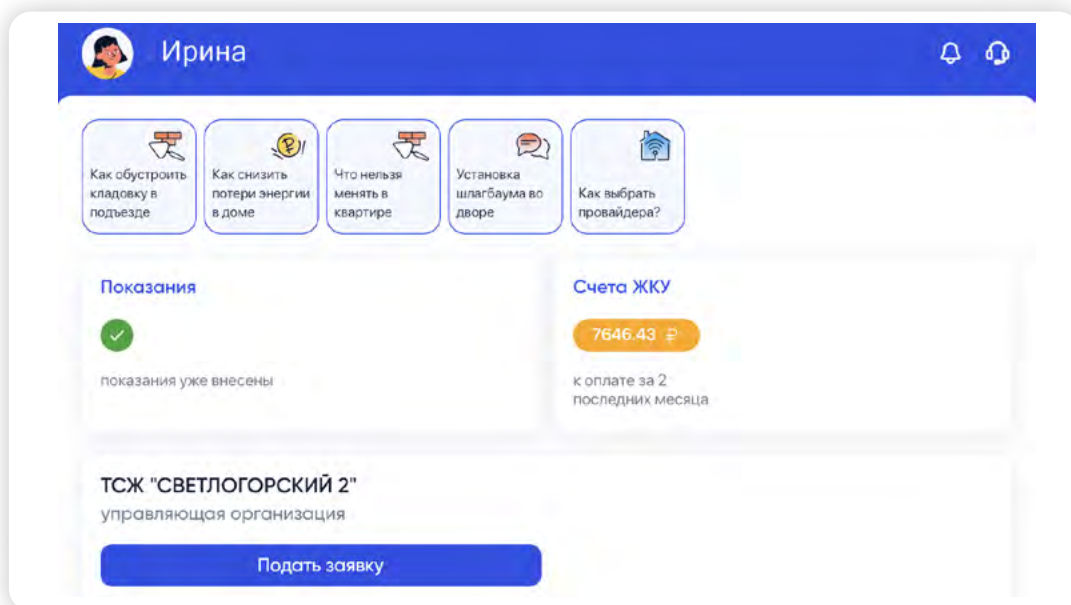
Ирина

Как обустроить кладовку в подъезде

Как снизить потери энергии в доме

Что нельзя менять в квартире

Установка шлагбаума во дворе

Как выбрать провайдера?

Показания

показания уже внесены

Счета ЖКУ

7646.43 ₽

к оплате за 2 последних месяца

ТСЖ "СВЕТЛОГОРСКИЙ 2"

управляющая организация

Подать заявку